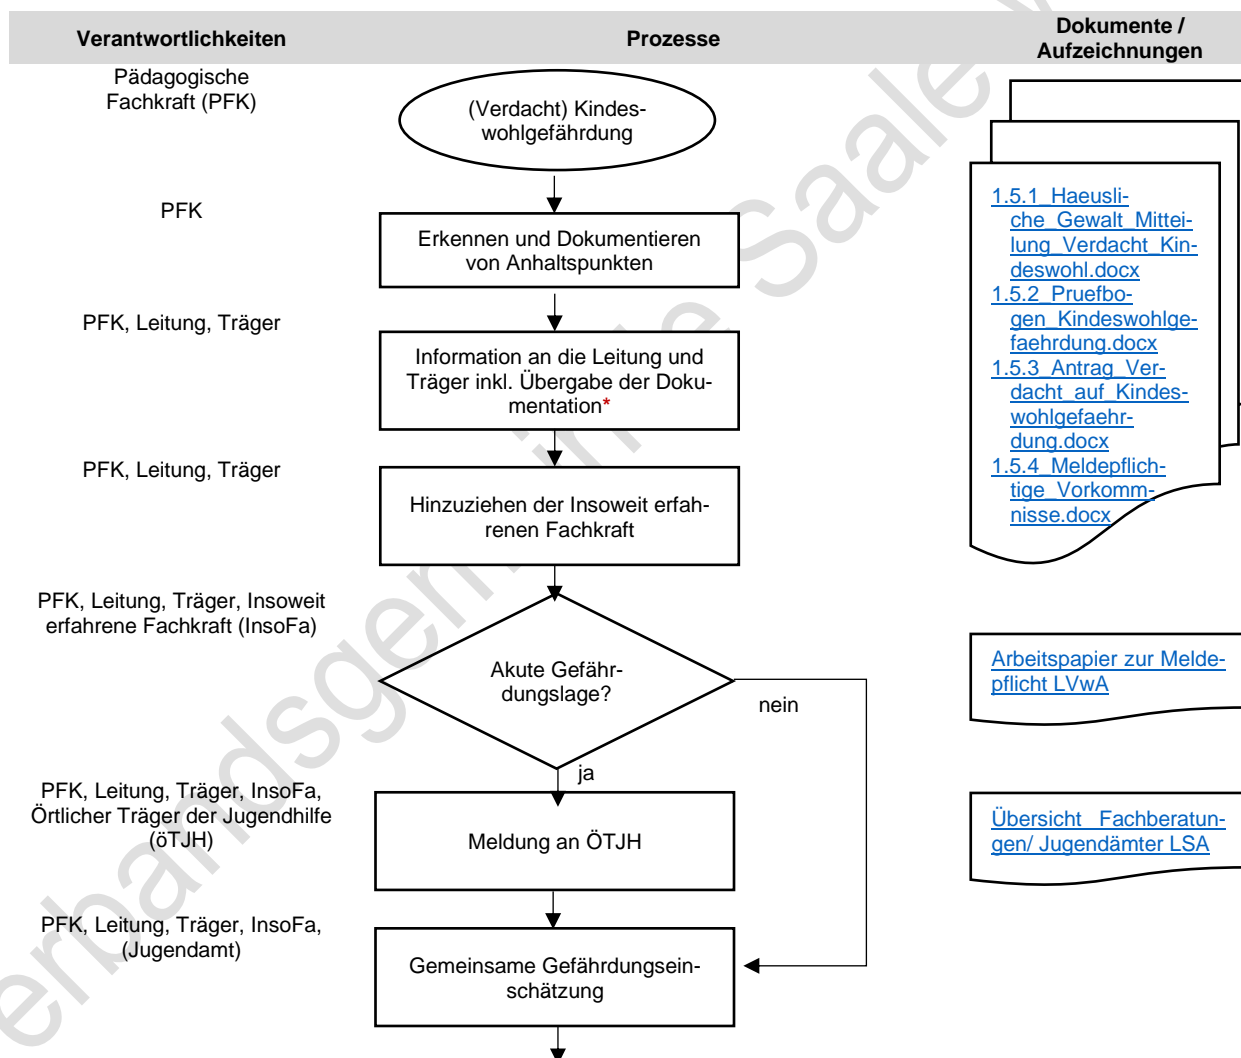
| Verantwortlichkeiten | Prozesse | Dokumente / Aufzeichnungen |
|---|---|---|

Pädagogische Fachkraft (PFK)

(Verdacht) Kindeswohlgefährdung

PFK

Erkennen und Dokumentieren von Anhaltspunkten

PFK, Leitung, Träger

Information an die Leitung und Träger inkl. Übergabe der Dokumentation*

PFK, Leitung, Träger

Hinzuziehen der Insoweit erfahrenen Fachkraft

PFK, Leitung, Träger, Insoweit erfahrene Fachkraft (InsoFa)

Akute Gefährdungslage?

nein

ja

PFK, Leitung, Träger, InsoFa, Örtlicher Träger der Jugendhilfe (öTJH)

Meldung an ÖTJH

PFK, Leitung, Träger, InsoFa, (Jugendamt)

Gemeinsame Gefährdungseinschätzung

1.5.1_Haeusliche_Gewalt_Mitteilung_Verdacht_Kindeswohl.docx
1.5.2_Pruefbogen_Kindeswohlgefaehrdung.docx
1.5.3_Antrag_Verdacht_auf_Kindeswohlgefaehrdung.docx
1.5.4_Meldepflichtige_Vorkommnisse.docx

Arbeitspapier zur Meldepflicht LVwA

Übersicht Fachberatungen/ Jugendämter LSA